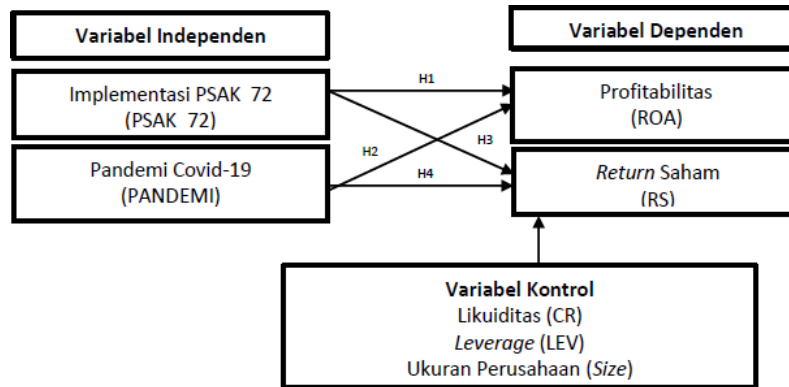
Variabel Independen

Variabel Dependen

Implementasi PSAK 72
(PSAK 72)

Pandemi Covid-19
(PANDEMI)

H1

H2

H3

H4

Profitabilitas
(ROA)

*Return* Saham
(RS)

**Variabel Kontrol**
Likuiditas (CR)
*Leverage* (LEV)
Ukuran Perusahaan (*Size*)